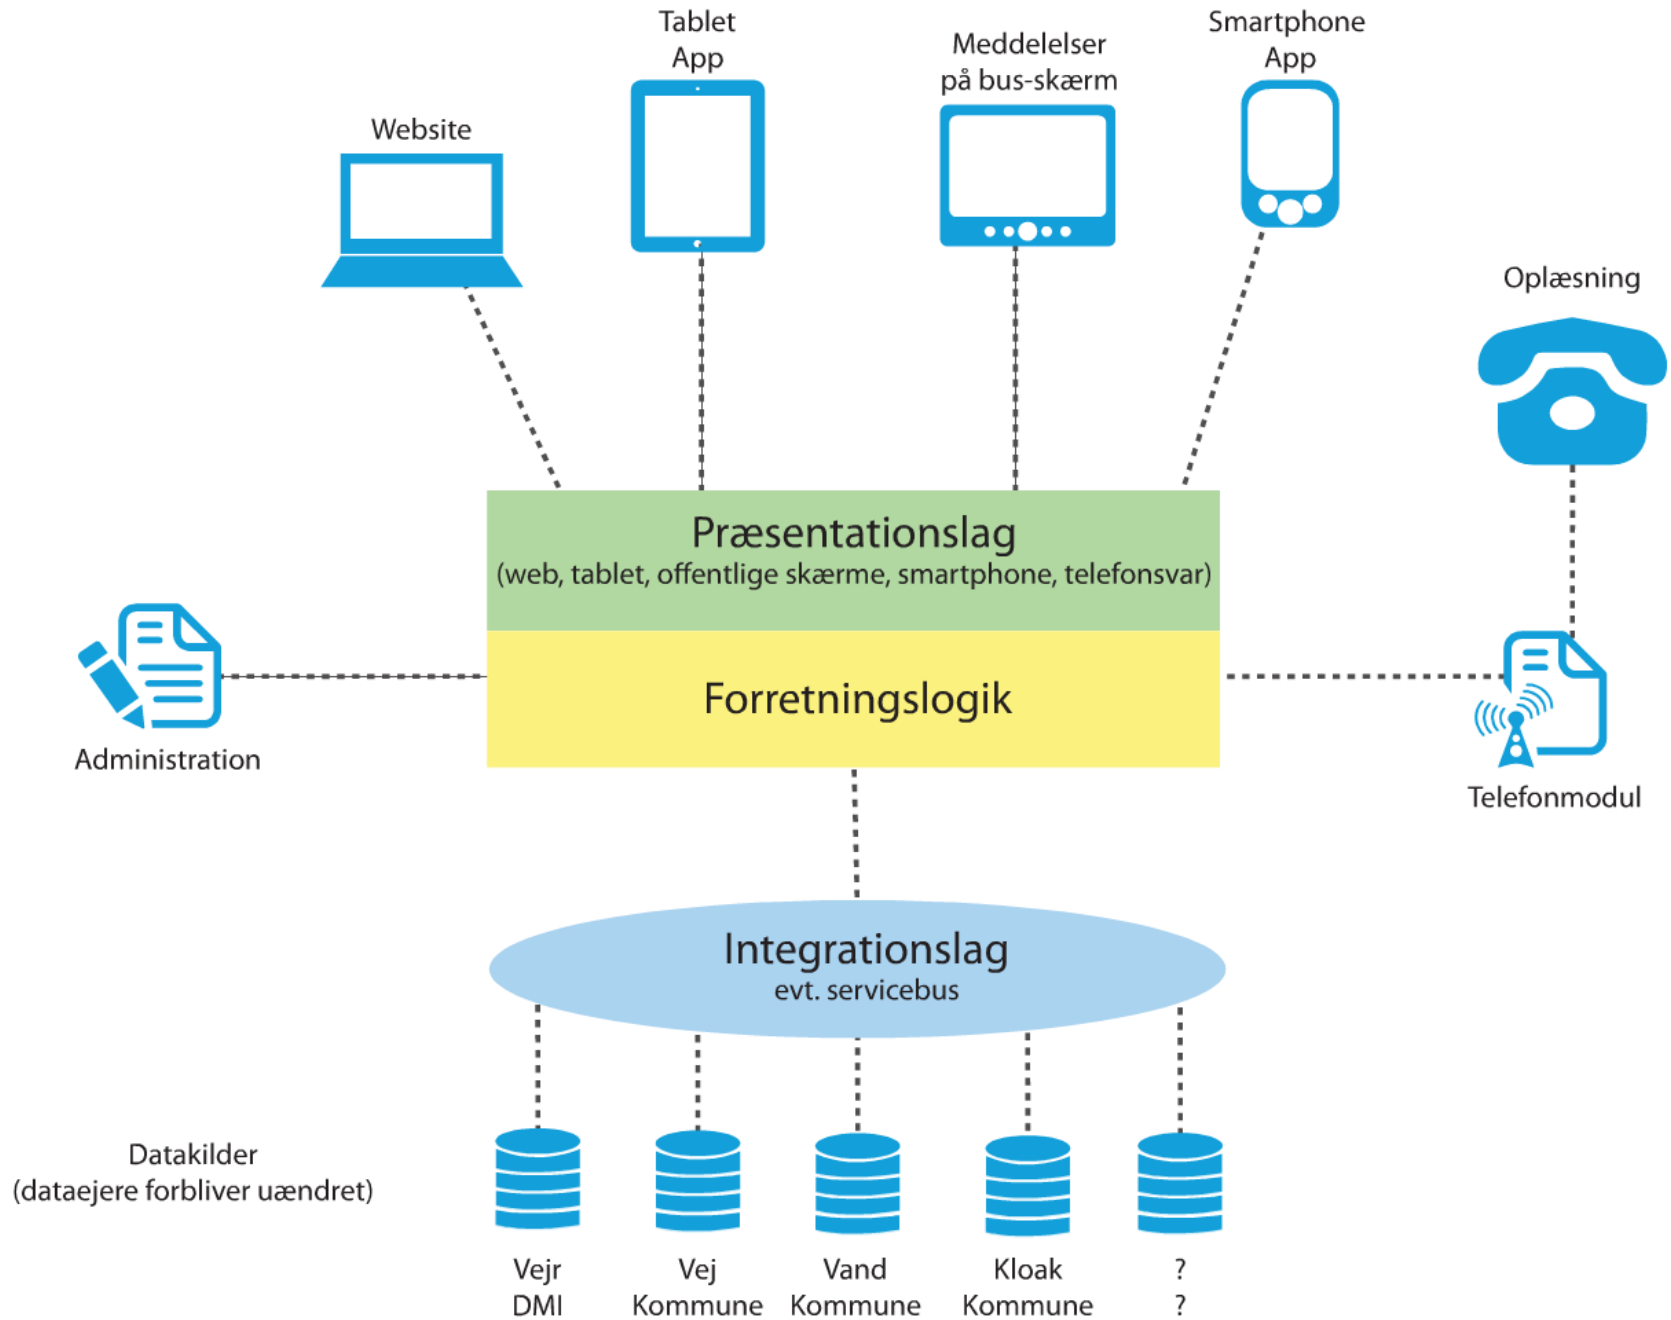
Website

Tablet App

Meddelelser på bus-skærm

Smartphone App

Oplæsning

Præsentationslag
(web, tablet, offentlige skærme, smartphone, telefonsvar)

Forretningslogik

Administration

Telefonmodul

Integrationslag
evt. servicebus

Datakilder
(dataejere forbliver uændret)

Vejr
DMI

Vej
Kommune

Vand
Kommune

Kloak
Kommune

?
?